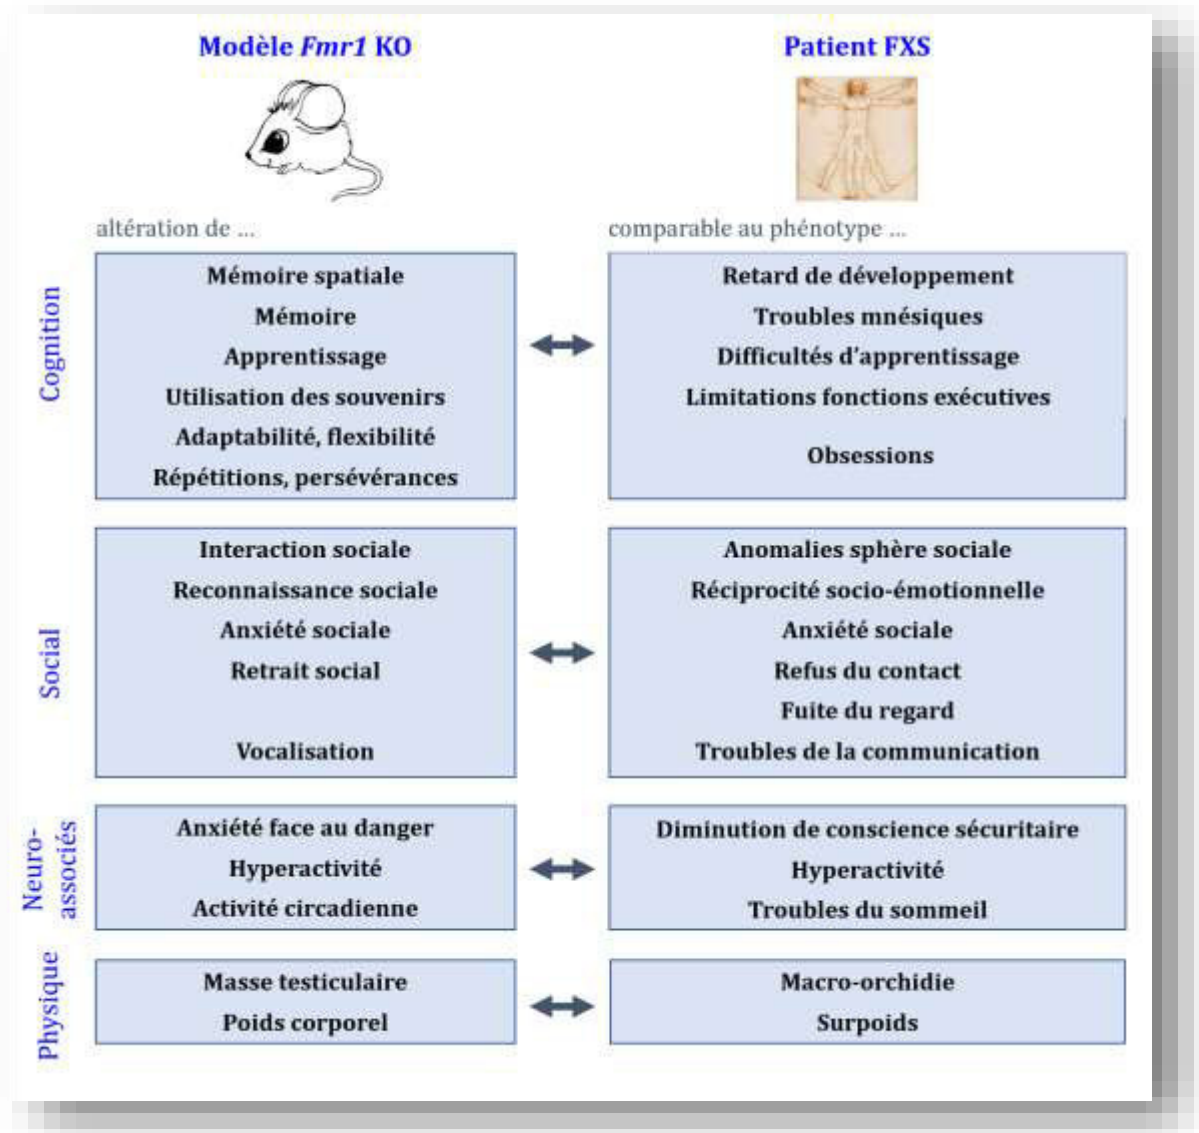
Modèle *Fmr1* KO

Patient FXS

altération de ...

comparable au phénotype ...

Cognition

Mémoire spatiale
Mémoire
Apprentissage
Utilisation des souvenirs
Adaptabilité, flexibilité
Répétitions, persévérances

Retard de développement
Troubles mnésiques
Difficultés d'apprentissage
Limitations fonctions exécutives
Obsessions

Social

Interaction sociale
Reconnaissance sociale
Anxiété sociale
Retrait social
Vocalisation

Anomalies sphère sociale
Réciprocité socio-émotionnelle
Anxiété sociale
Refus du contact
Fuite du regard
Troubles de la communication

Neuro-associés

Anxiété face au danger
Hyperactivité
Activité circadienne

Diminution de conscience sécuritaire
Hyperactivité
Troubles du sommeil

Physique

Masse testiculaire
Poids corporel

Macro-orchidie
Surpoids